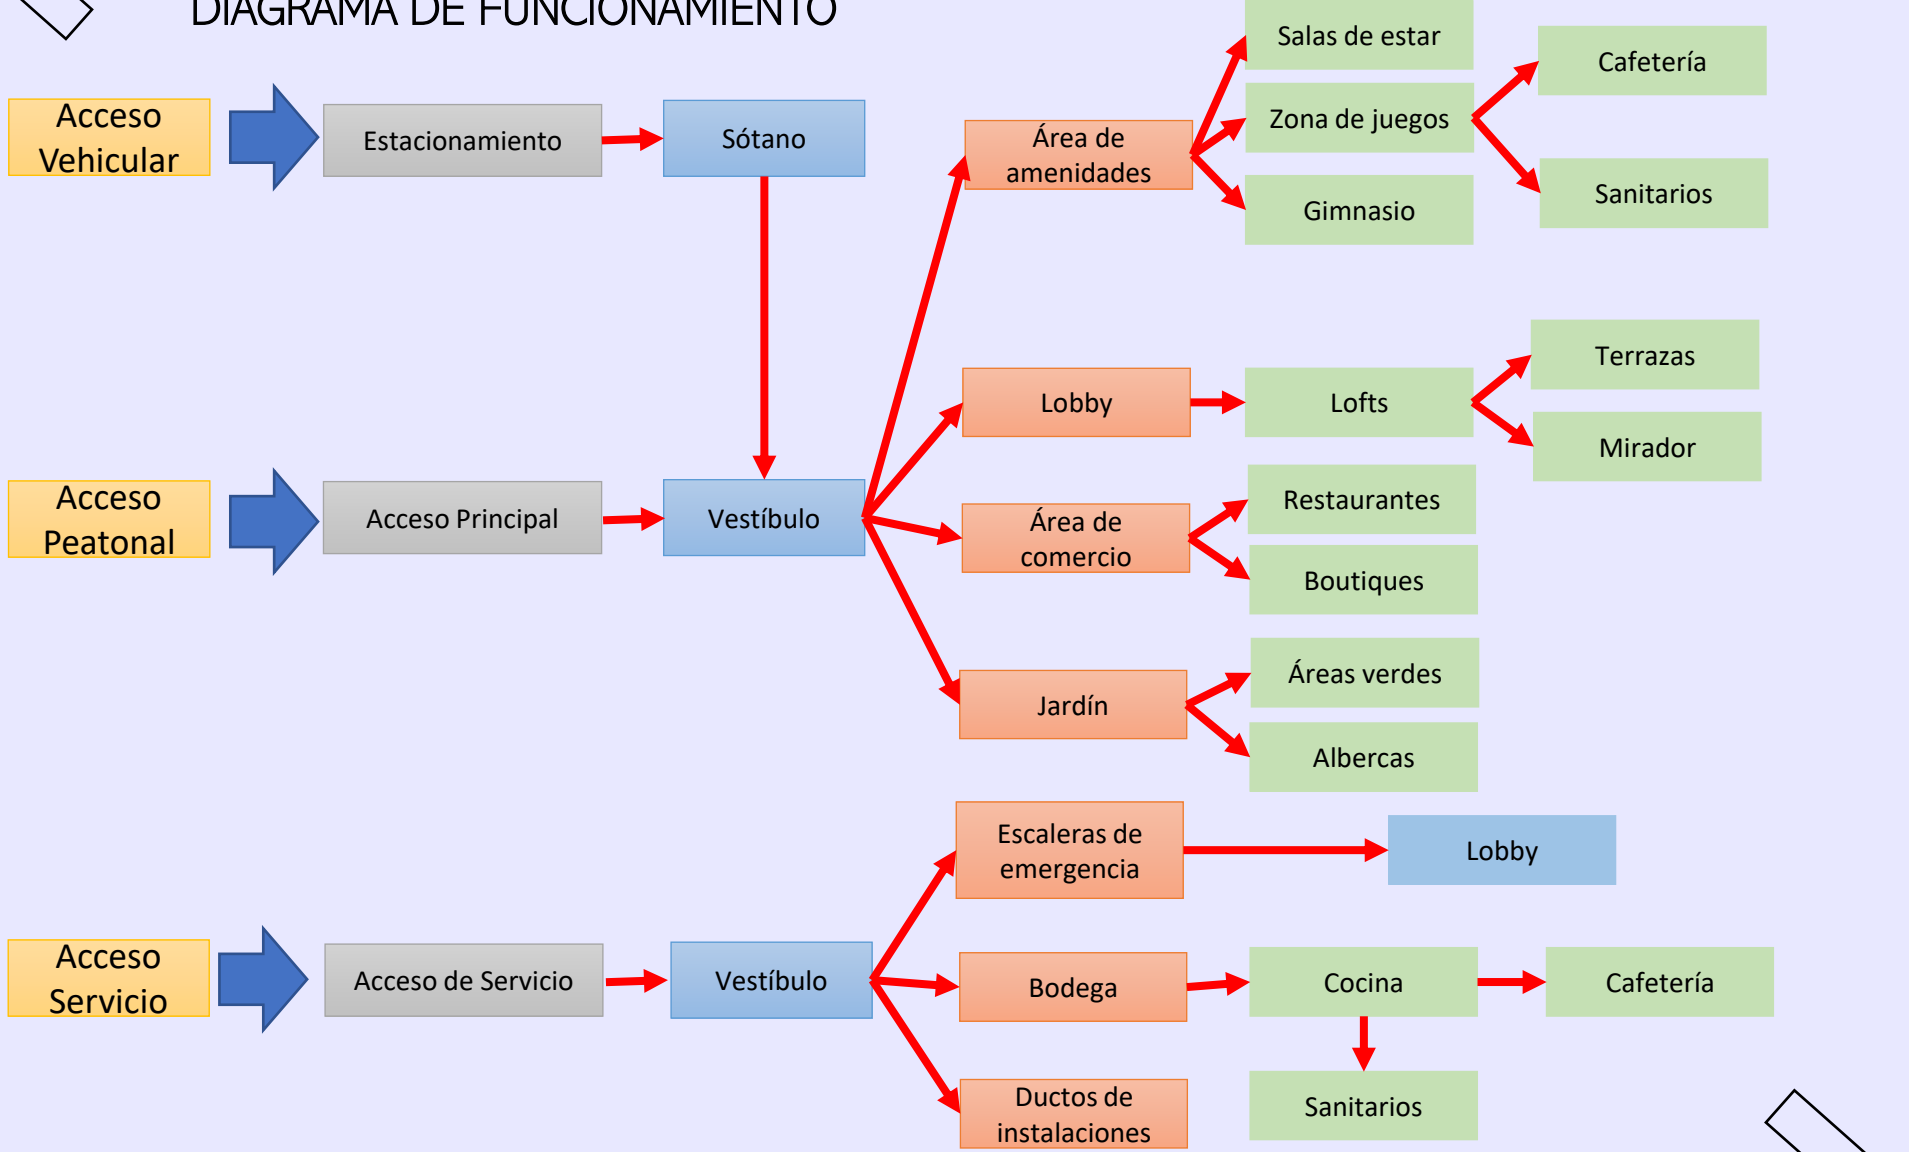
DIAGRAMA DE FUNCIONAMIENTO

Acceso Vehicular

Estacionamiento

Sótano

Área de amenidades

Salas de estar

Zona de juegos

Gimnasio

Cafetería

Sanitarios

Lobby

Lofts

Terrazas

Mirador

Acceso Peatonal

Acceso Principal

Vestíbulo

Área de comercio

Restaurantes

Boutiques

Jardín

Áreas verdes

Albercas

Escaleras de emergencia

Lobby

Acceso Servicio

Acceso de Servicio

Vestíbulo

Bodega

Cocina

Cafetería

Sanitarios

Ductos de instalaciones